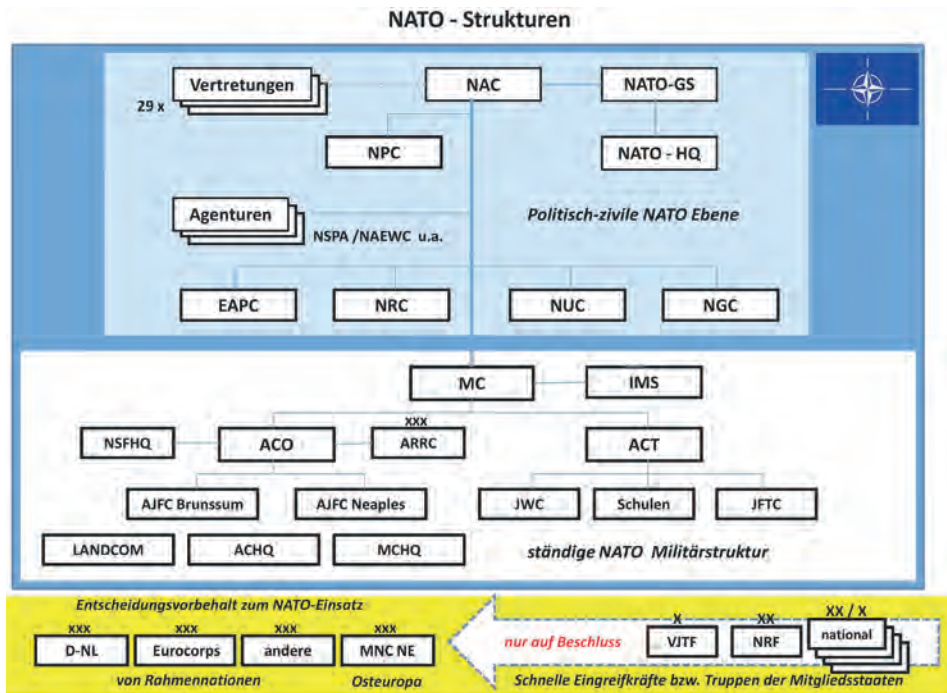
NATO - Strukturen

Vertretungen
29 x
NAC
NATO-GS
NPC
NATO - HQ
Agenturen
NSPA /NAEWC u.a.
Politisch-zivile NATO Ebene
EAPC
NRC
NUC
NGC

MC
IMS
NSFHQ
ACO
xxx
ARRC
ACT
AJFC Brunssum
AJFC Neaples
JWC
Schulen
JFTC
LANDCOM
ACHQ
MCHQ
ständige NATO Militärstruktur

Entscheidungsvorbehalt zum NATO-Einsatz
xxx
D-NL
xxx
Eurocorps
xxx
andere
xxx
MNC NE
von Rahmennationen
Osteuropa
nur auf Beschluss
X
VJTF
XX
NRF
XX / X
national
Schnelle Eingreifkräfte bzw. Truppen der Mitgliedsstaaten